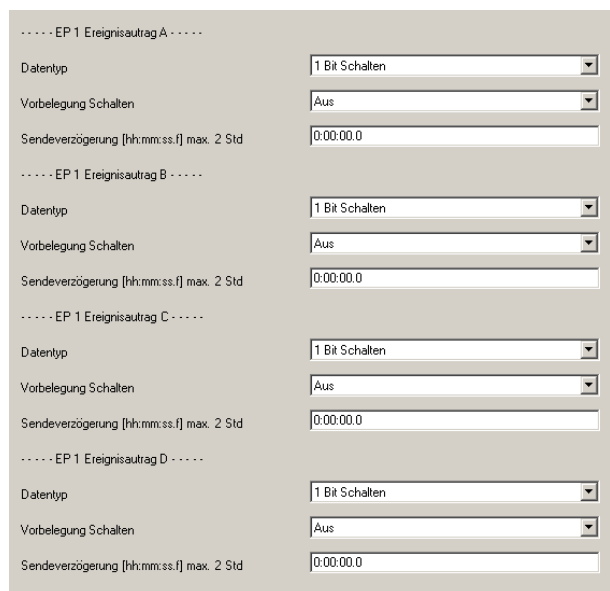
- - - - - EP 1 Ereignisautrag A - - - - -

Datentyp | 1 Bit Schalten

Vorbelegung Schalten | Aus

Sendeverzögerung [hh:mm:ss.f] max. 2 Std | 0:00:00.0

- - - - - EP 1 Ereignisautrag B - - - - -

Datentyp | 1 Bit Schalten

Vorbelegung Schalten | Aus

Sendeverzögerung [hh:mm:ss.f] max. 2 Std | 0:00:00.0

- - - - - EP 1 Ereignisautrag C - - - - -

Datentyp | 1 Bit Schalten

Vorbelegung Schalten | Aus

Sendeverzögerung [hh:mm:ss.f] max. 2 Std | 0:00:00.0

- - - - - EP 1 Ereignisautrag D - - - - -

Datentyp | 1 Bit Schalten

Vorbelegung Schalten | Aus

Sendeverzögerung [hh:mm:ss.f] max. 2 Std | 0:00:00.0